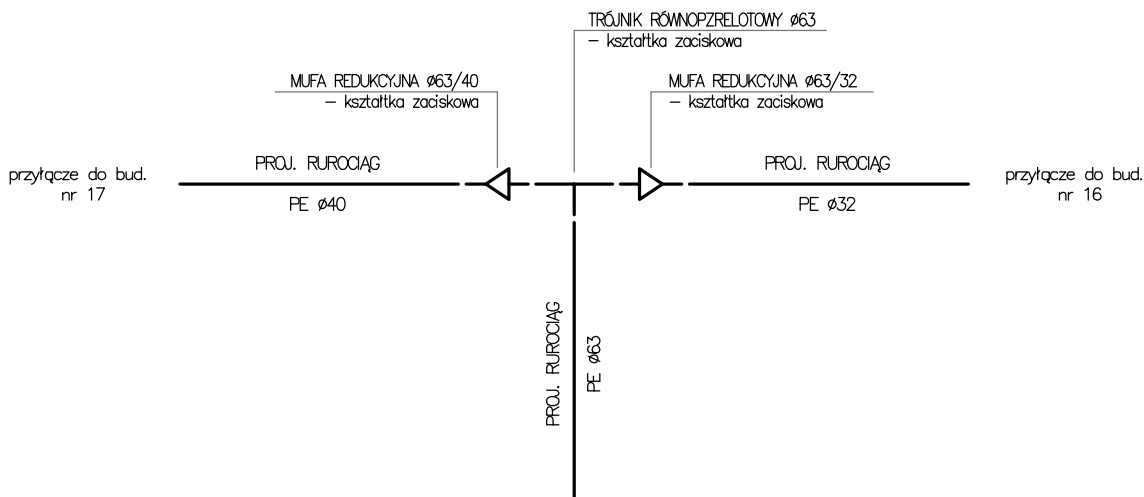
TRÓJNIK RÓWNOPZRELOTOWY ø63
– kształtka zaciskowa

MUFA REDUKCYJNA ø63/40
– kształtka zaciskowa

MUFA REDUKCYJNA ø63/32
– kształtka zaciskowa

przyłącze do bud.
nr 17

PROJ. RUROCIĄG

PE ø40

PROJ. RUROCIĄG

PE ø32

przyłącze do bud.
nr 16

PROJ. RUROCIĄG

PE ø63